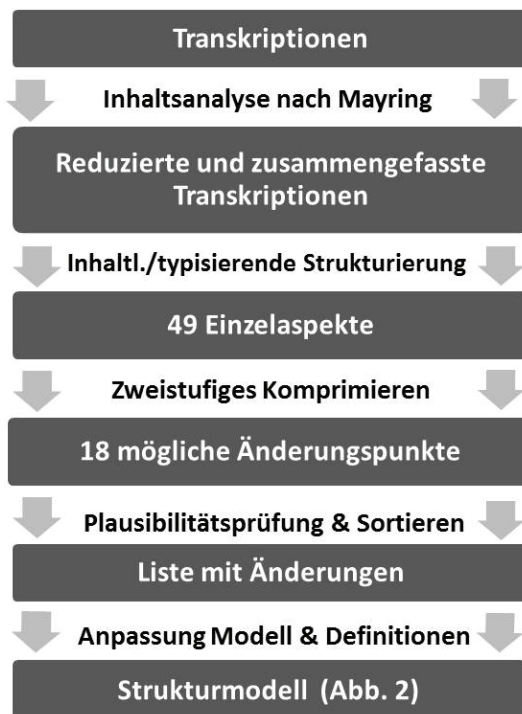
Transkriptionen

Inhaltsanalyse nach Mayring

Reduzierte und zusammengefasste Transkriptionen

Inhaltl./typisierende Strukturierung

49 Einzelaspekte

Zweistufiges Komprimieren

18 mögliche Änderungspunkte

Plausibilitätsprüfung & Sortieren

Liste mit Änderungen

Anpassung Modell & Definitionen

Strukturmodell (Abb. 2)